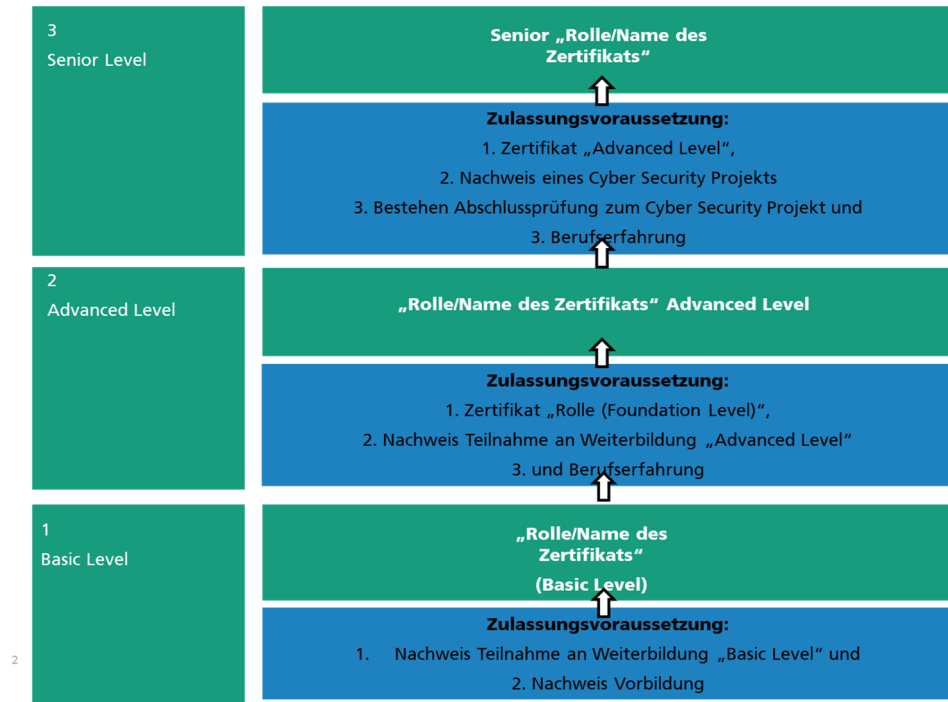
3
Senior Level

Senior „Rolle/Name des Zertifikats“

Zulassungsvoraussetzung:
1. Zertifikat „Advanced Level“,
2. Nachweis eines Cyber Security Projekts
3. Bestehen Abschlussprüfung zum Cyber Security Projekt und
3. Berufserfahrung

2
Advanced Level

„Rolle/Name des Zertifikats“ Advanced Level

Zulassungsvoraussetzung:
1. Zertifikat „Rolle (Foundation Level)“,
2. Nachweis Teilnahme an Weiterbildung „Advanced Level“
3. und Berufserfahrung

1
Basic Level

„Rolle/Name des Zertifikats“
(Basic Level)

Zulassungsvoraussetzung:
1. Nachweis Teilnahme an Weiterbildung „Basic Level“ und
2. Nachweis Vorbildung

2